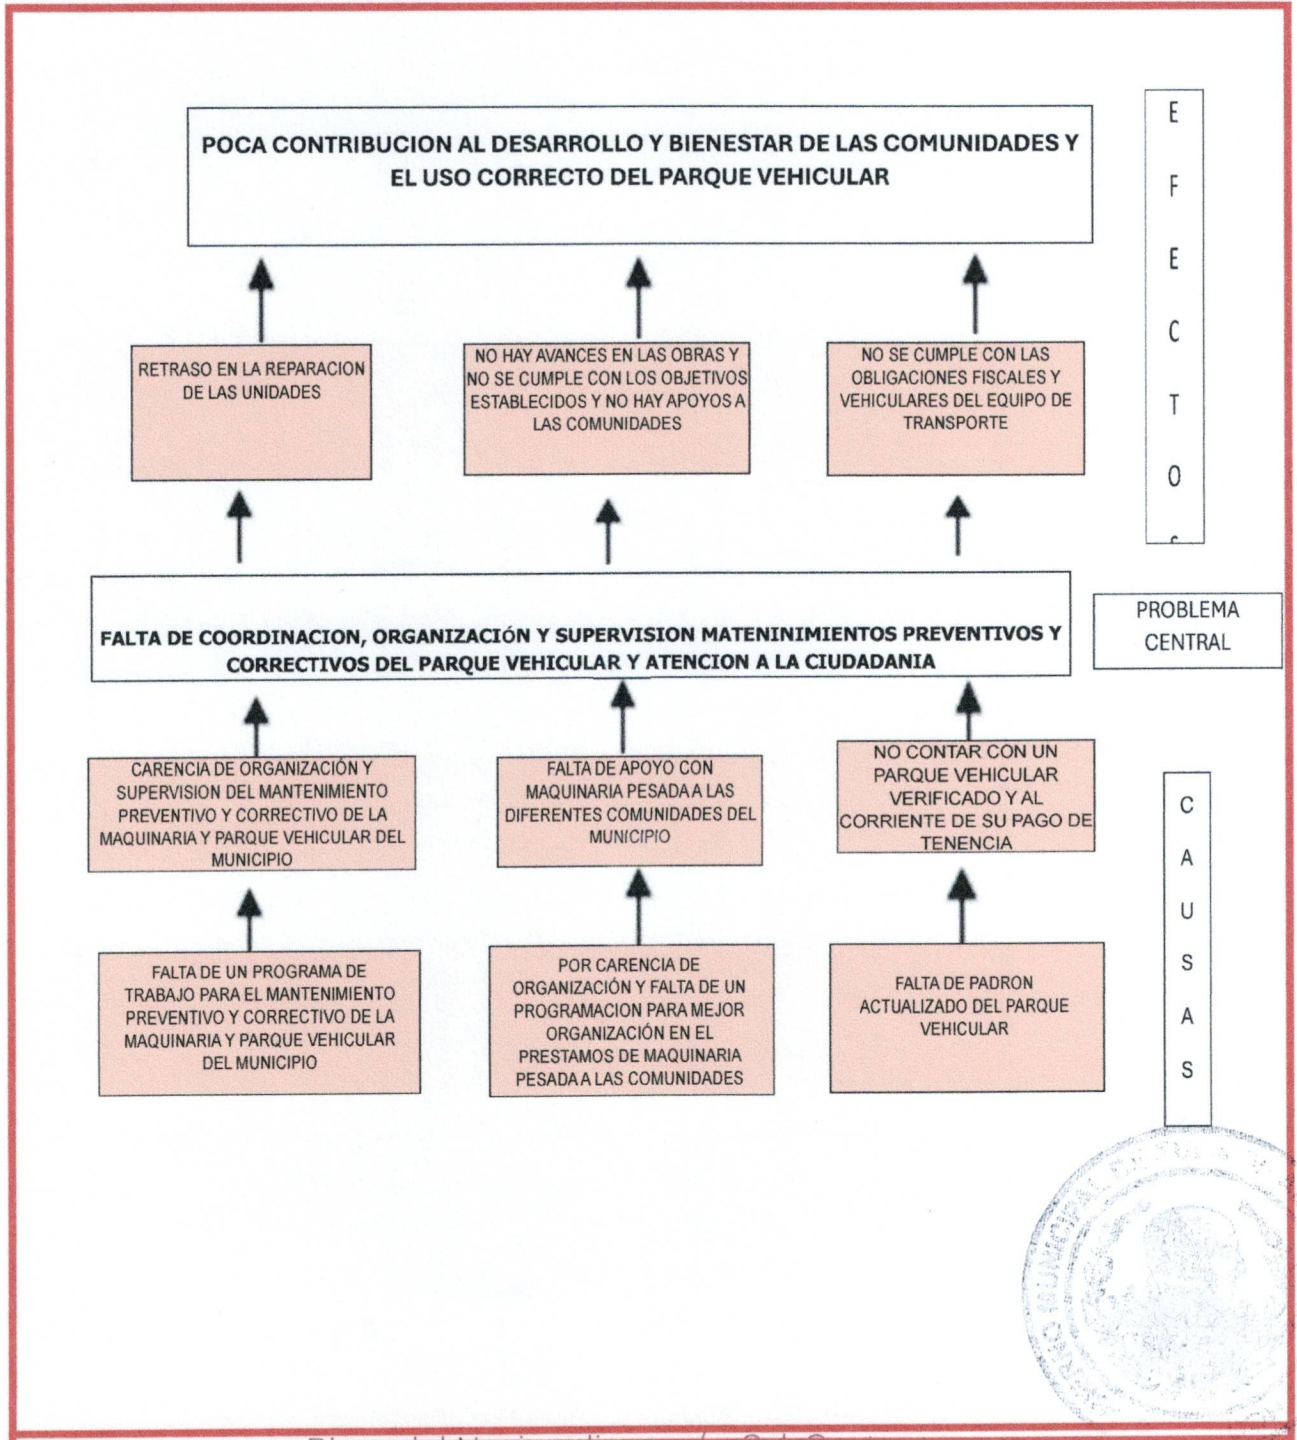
POCA CONTRIBUCION AL DESARROLLO Y BIENESTAR DE LAS COMUNIDADES Y EL USO CORRECTO DEL PARQUE VEHICULAR

E F E C T O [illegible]

RETRASO EN LA REPARACION DE LAS UNIDADES

NO HAY AVANCES EN LAS OBRAS Y NO SE CUMPLE CON LOS OBJETIVOS ESTABLECIDOS Y NO HAY APOYOS A LAS COMUNIDADES

NO SE CUMPLE CON LAS OBLIGACIONES FISCALES Y VEHICULARES DEL EQUIPO DE TRANSPORTE

FALTA DE COORDINACION, ORGANIZACIÓN Y SUPERVISION MATENINIMIENTOS PREVENTIVOS Y CORRECTIVOS DEL PARQUE VEHICULAR Y ATENCION A LA CIUDADANIA

PROBLEMA CENTRAL

CARENCIA DE ORGANIZACIÓN Y SUPERVISION DEL MANTENIMIENTO PREVENTIVO Y CORRECTIVO DE LA MAQUINARIA Y PARQUE VEHICULAR DEL MUNICIPIO

FALTA DE APOYO CON MAQUINARIA PESADA A LAS DIFERENTES COMUNIDADES DEL MUNICIPIO

NO CONTAR CON UN PARQUE VEHICULAR VERIFICADO Y AL CORRIENTE DE SU PAGO DE TENENCIA

C A U S A S

FALTA DE UN PROGRAMA DE TRABAJO PARA EL MANTENIMIENTO PREVENTIVO Y CORRECTIVO DE LA MAQUINARIA Y PARQUE VEHICULAR DEL MUNICIPIO

POR CARENCIA DE ORGANIZACIÓN Y FALTA DE UN PROGRAMACION PARA MEJOR ORGANIZACIÓN EN EL PRESTAMOS DE MAQUINARIA PESADA A LAS COMUNIDADES

FALTA DE PADRON ACTUALIZADO DEL PARQUE VEHICULAR

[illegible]